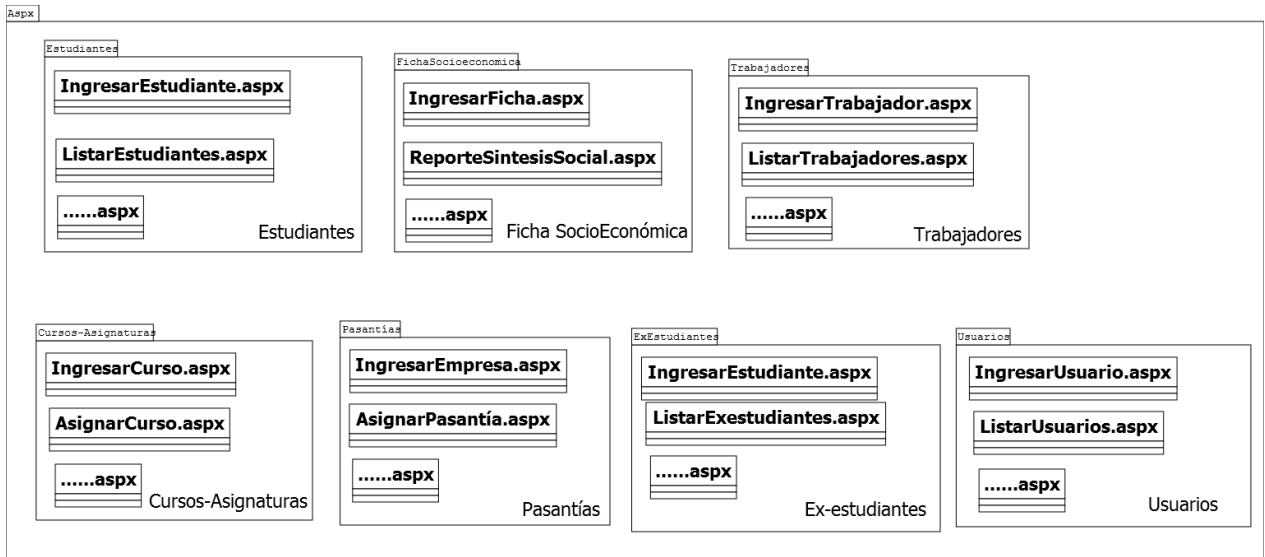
Aspx

Estudiantes
IngresarEstudiante.aspx
ListarEstudiantes.aspx
......aspx
Estudiantes

FichaSocioeconomica
IngresarFicha.aspx
ReporteSintesisSocial.aspx
......aspx
Ficha SocioEconómica

Trabajadores
IngresarTrabajador.aspx
ListarTrabajadores.aspx
......aspx
Trabajadores

Cursos-Asignaturas
IngresarCurso.aspx
AsignarCurso.aspx
......aspx
Cursos-Asignaturas

Pasantías
IngresarEmpresa.aspx
AsignarPasantía.aspx
......aspx
Pasantías

ExEstudiantes
IngresarEstudiante.aspx
ListarExestudiantes.aspx
......aspx
Ex-estudiantes

Usuarios
IngresarUsuario.aspx
ListarUsuarios.aspx
......aspx
Usuarios